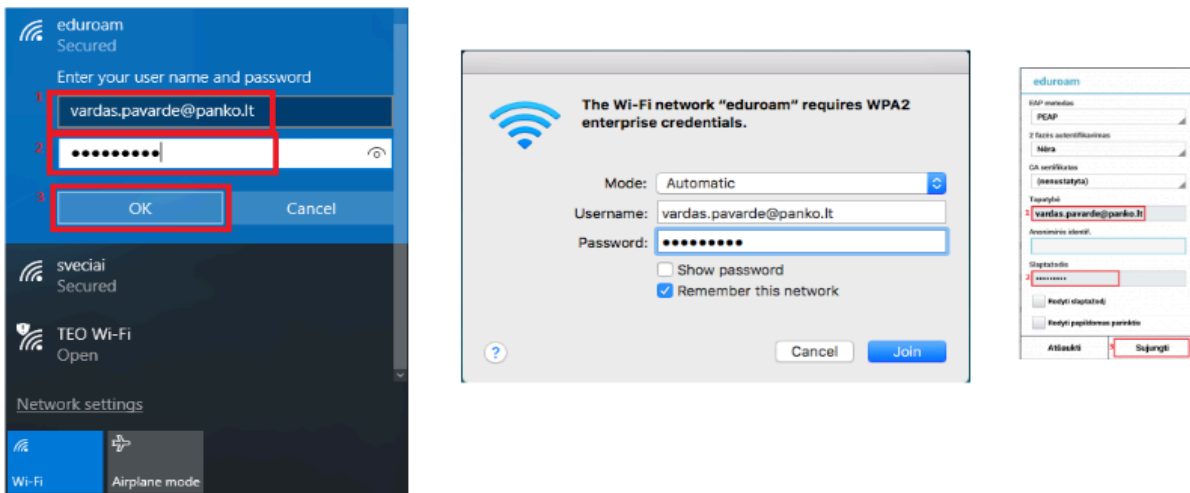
eduroam
Secured

Enter your user name and password

1 vardas.pavarde@panko.lt

2 •••••••••

3 OK

Cancel

sveciai
Secured

TEO Wi-Fi
Open

Network settings

Wi-Fi

Airplane mode

The Wi-Fi network "eduroam" requires WPA2 enterprise credentials.

Mode: Automatic

Username: vardas.pavarde@panko.lt

Password: •••••••••

Show password

Remember this network

?

Cancel

Join

eduroam

EAP metodas

PEAP

2 fazės autentifikavimas

Nėra

CA sertifikatas

(nenustatyta)

Tapatybė

1 vardas.pavarde@panko.lt

Anoniminis identif.

Slaptažodis

2 •••••••••

Rodyti slaptažodį

Rodyti papildomas parinktis

Atšaukti

3 Sujungti